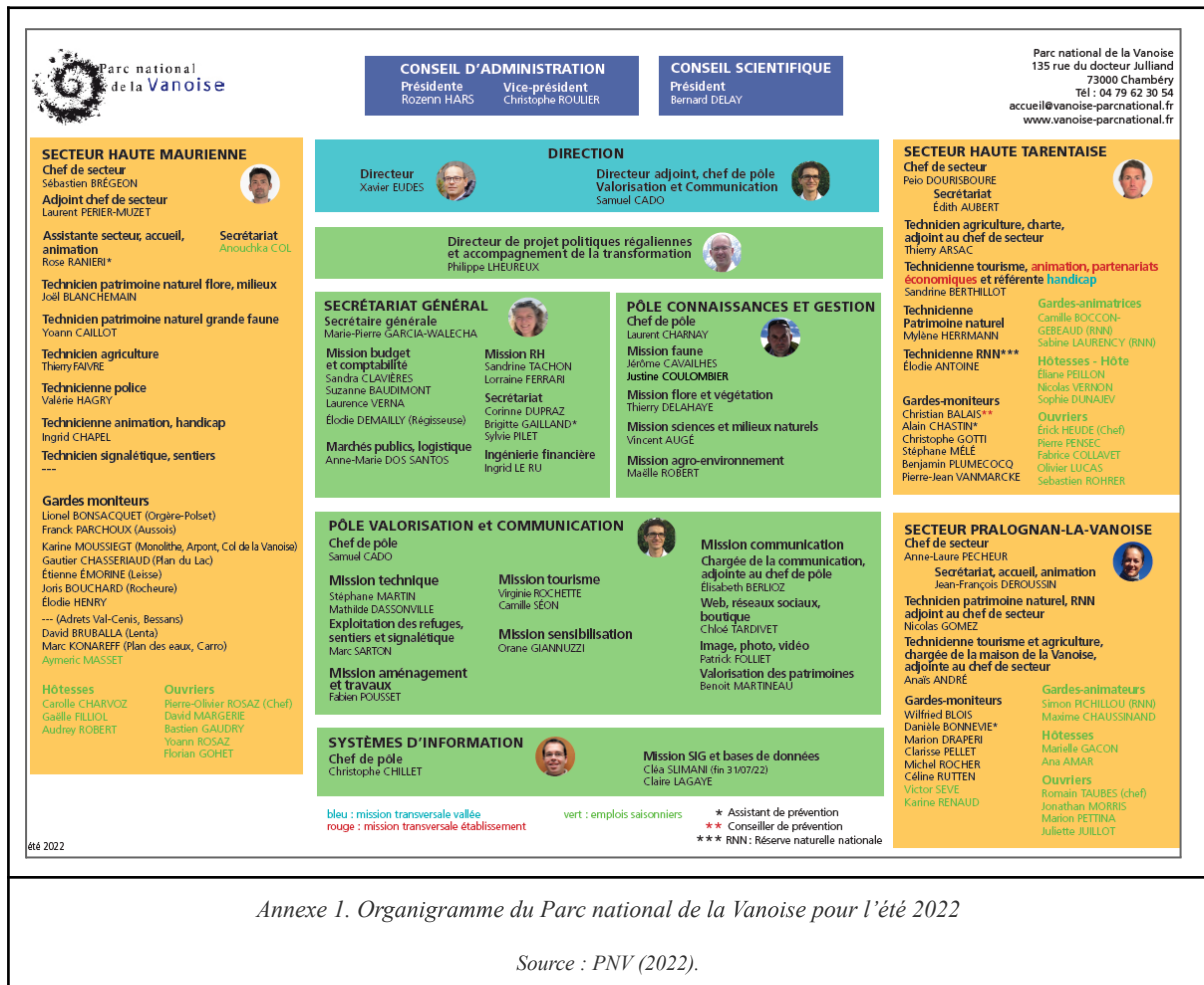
Parc national de la Vanoise

CONSEIL D'ADMINISTRATION
Présidente
Rozenn HARS
Vice-président
Christophe ROULIER

CONSEIL SCIENTIFIQUE
Président
Bernard DELAY

Parc national de la Vanoise
135 rue du docteur Julliand
73000 Chambéry
Tél : 04 79 62 30 54
accueil@vanoise-parcnational.fr
www.vanoise-parcnational.fr

SECTEUR HAUTE MAURIENNE
Chef de secteur
Sébastien BRÉGEON
Adjoint chef de secteur
Laurent PERIER-MUZET
Assistante secteur, accueil, animation
Rose RANIERI*
Secrétariat
Anouchka COL
Technicien patrimoine naturel flore, milieux
Joël BLANCHEMAIN
Technicien patrimoine naturel grande faune
Yoann CAILLOT
Technicien agriculture
Thierry FAIVRE
Technicienne police
Valérie HAGRY
Technicienne animation, handicap
Ingrid CHAPEL
Technicien signalétique, sentiers
---
Gardes moniteurs
Lionel BONSACQUET (Orgère-Polset)
Franck PARCHOUX (Aussois)
Karine MOUSSIEGT (Monolithe, Arpont, Col de la Vanoise)
Gautier CHASSERIAUD (Plan du Lac)
Étienne ÉMORINE (Leisse)
Joris BOUCHARD (Rocheure)
Élodie HENRY
--- (Adrets Val-Cenis, Bessans)
David BRUBALLA (Lenta)
Marc KONAREFF (Plan des eaux, Carro)
Aymeric MASSET
Hôtesses
Carolle CHARVOZ
Gaëlle FILLIOL
Audrey ROBERT
Ouvriers
Pierre-Olivier ROSAZ (Chef)
David MARGERIE
Bastien GAUDRY
Yoann ROSAZ
Florian GOHET

DIRECTION
Directeur
Xavier EUDES
Directeur adjoint, chef de pôle Valorisation et Communication
Samuel CADO

Directeur de projet politiques régaliennes et accompagnement de la transformation
Philippe LHEUREUX

SECRÉTARIAT GÉNÉRAL
Secrétaire générale
Marie-Pierre GARCIA-WALECHA
Mission budget et comptabilité
Sandra CLAVIÈRES
Suzanne BAUDIMONT
Laurence VERNA
Élodie DEMAILLY (Régisseuse)
Marchés publics, logistique
Anne-Marie DOS SANTOS
Mission RH
Sandrine TACHON
Lorraine FERRARI
Secrétariat
Corinne DUPRAZ
Brigitte GAILLAND*
Sylvie PILET
Ingénierie financière
Ingrid LE RU

PÔLE CONNAISSANCES ET GESTION
Chef de pôle
Laurent CHARNAY
Mission faune
Jérôme CAVAILHES
Justine COULOMBIER
Mission flore et végétation
Thierry DELAHAYE
Mission sciences et milieux naturels
Vincent AUGÉ
Mission agro-environnement
Maëlle ROBERT

PÔLE VALORISATION et COMMUNICATION
Chef de pôle
Samuel CADO
Mission technique
Stéphane MARTIN
Mathilde DASSONVILLE
Exploitation des refuges, sentiers et signalétique
Marc SARTON
Mission aménagement et travaux
Fabien POUSSET
Mission tourisme
Virginie ROCHETTE
Camille SÉON
Mission sensibilisation
Orane GIANNUZZI
Mission communication
Chargée de la communication, adjointe au chef de pôle
Élisabeth BERLIOZ
Web, réseaux sociaux, boutique
Chloé TARDIVET
Image, photo, vidéo
Patrick FOLLIET
Valorisation des patrimoines
Benoit MARTINEAU

SYSTÈMES D'INFORMATION
Chef de pôle
Christophe CHILLET
Mission SIG et bases de données
Cléa SLIMANI (fin 31/07/22)
Claire LAGAYE

SECTEUR HAUTE TARENTAISE
Chef de secteur
Peio DOURISBOURE
Secrétariat
Édith AUBERT
Technicien agriculture, charte, adjoint au chef de secteur
Thierry ARSAC
Technicienne tourisme, animation, partenariats économiques et référente handicap
Sandrine BERTHILLOT
Technicienne Patrimoine naturel
Mylène HERRMANN
Technicienne RNN***
Élodie ANTOINE
Gardes-moniteurs
Christian BALAIS**
Alain CHASTIN*
Christophe GOTTI
Stéphane MÉLÉ
Benjamin PLUMECOCQ
Pierre-Jean VANMARCKE
Gardes-animatrices
Camille BOCCON-GEBEAUD (RNN)
Sabine LAURENCY (RNN)
Hôtesses - Hôte
Éliane PEILLON
Nicolas VERNON
Sophie DUNAJEV
Ouvriers
Érick HEUDE (Chef)
Pierre PENSEC
Fabrice COLLAVET
Olivier LUCAS
Sebastien ROHRER

SECTEUR PRALOGNAN-LA-VANOISE
Chef de secteur
Anne-Laure PECHEUR
Secrétariat, accueil, animation
Jean-François DEROUSSIN
Technicien patrimoine naturel, RNN adjoint au chef de secteur
Nicolas GOMEZ
Technicienne tourisme et agriculture, chargée de la maison de la Vanoise, adjointe au chef de secteur
Anaïs ANDRÉ
Gardes-moniteurs
Wilfried BLOIS
Danièle BONNEVIE*
Marion DRAPERI
Clarisse PELLET
Michel ROCHER
Céline RUTTEN
Victor SEVE
Karine RENAUD
Gardes-animateurs
Simon PICHILLOU (RNN)
Maxime CHAUSSINAND
Hôtesses
Marielle GACON
Ana AMAR
Ouvriers
Romain TAUBES (chef)
Jonathan MORRIS
Marion PETTINA
Juliette JUILLOT

bleu : mission transversale vallée
rouge : mission transversale établissement
vert : emplois saisonniers
* Assistant de prévention
** Conseiller de prévention
*** RNN : Réserve naturelle nationale

été 2022

Annexe 1. Organigramme du Parc national de la Vanoise pour l'été 2022

Source : PNV (2022).